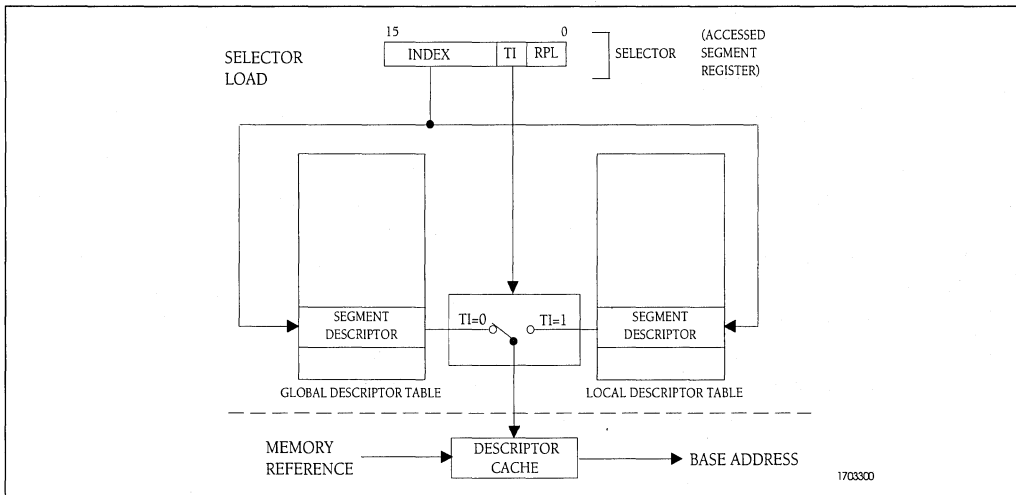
SELECTOR LOAD

15

0

INDEX

TI

RPL

SELECTOR

(ACCESSED SEGMENT REGISTER)

SEGMENT DESCRIPTOR

TI=0

TI=1

SEGMENT DESCRIPTOR

GLOBAL DESCRIPTOR TABLE

LOCAL DESCRIPTOR TABLE

MEMORY REFERENCE

DESCRIPTOR CACHE

BASE ADDRESS

1703300